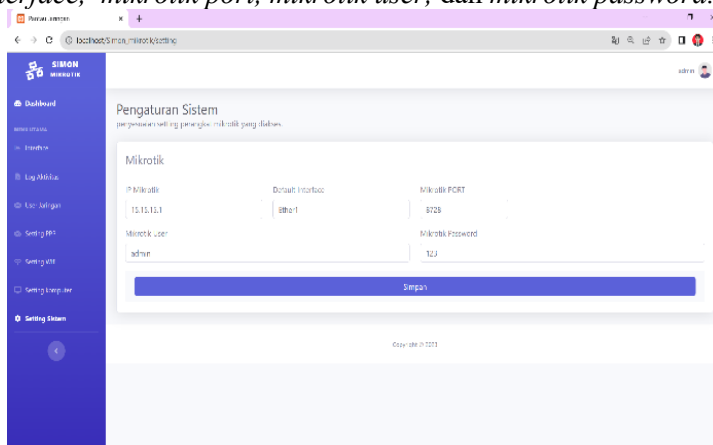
erface, mikrotik port, mikrotik user, dan mikrotik password.

Pusat simpan

localhost/Simon_mikrotik/setting

SIMON MIKROTIK

admin

Dashboard

Interface

Log Aktifitas

User Jaringan

Setting PPP

Setting Wifi

Setting Komputer

Setting Sistem

Pengaturan Sistem

pengaturan setting perangkat mikrotik yang dibaca

Mikrotik

IP Mikrotik

10.10.10.1

Default Interface

Ether1

Mikrotik PORT

8728

Mikrotik User

admin

Mikrotik Password

123

Simpan

Copyright © 2023